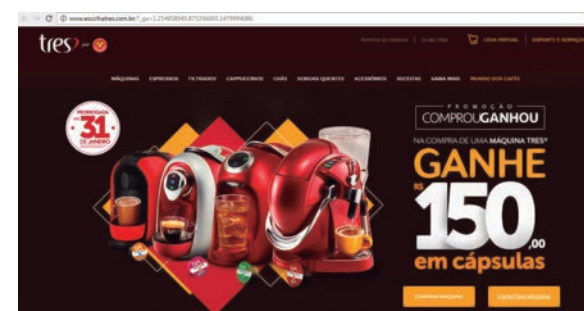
www.escolhatres.com.br/?_ga=1.254858545.875296865.1479994286

tres

MÁQUINAS ESPRESSOS FILTRADOS CAPPUCCINOS CHÁS BEBIDAS QUENTES ACESSÓRIOS RECEITAS SAIBA MAIS MUNDO DOS CAFÉS

LOJA VIRTUAL SUPORTE E SERVIÇOS

PRORROGADA ATÉ 31 DE JANEIRO

PROMOÇÃO
COMPROUGANHOU

NA COMPRA DE UMA MÁQUINA TRES®
GANHE
R$ 150,00
em cápsulas

COMPRAR MÁQUINA

CADASTRAR MÁQUINA